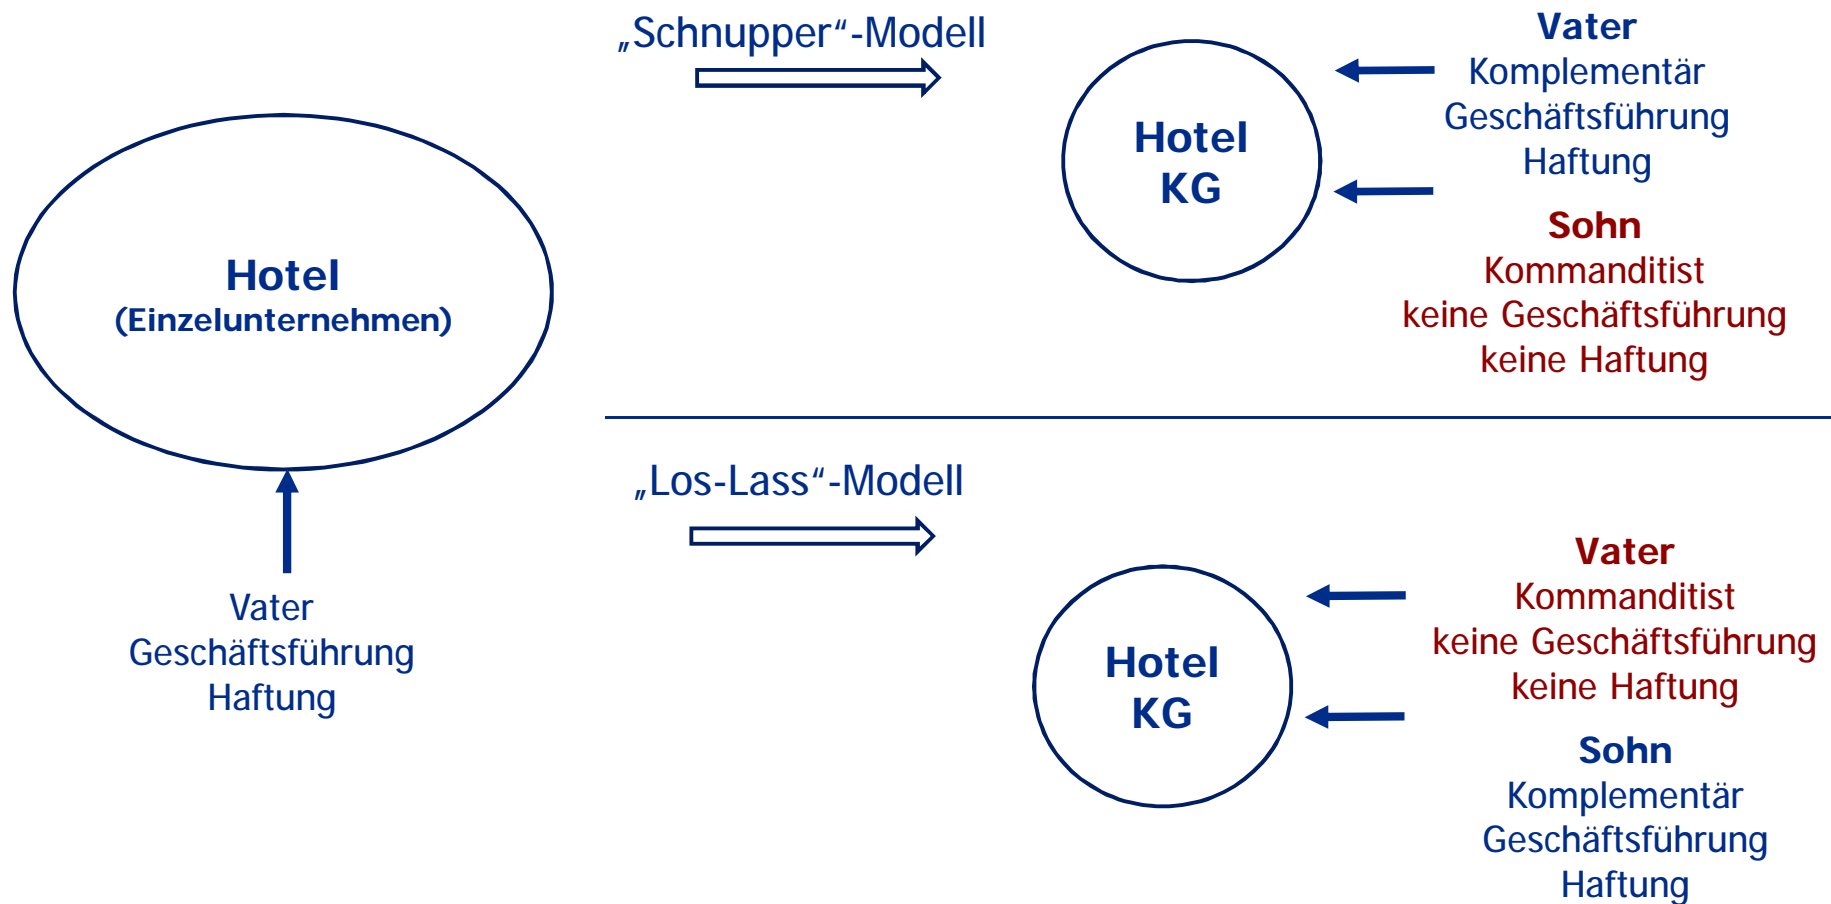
Hotel
(Einzelunternehmen)

Vater
Geschäftsführung
Haftung

„Schnupper“-Modell

Hotel
KG

Vater
Komplementär
Geschäftsführung
Haftung

Sohn
Kommanditist
keine Geschäftsführung
keine Haftung

„Los-Lass“-Modell

Hotel
KG

Vater
Kommanditist
keine Geschäftsführung
keine Haftung

Sohn
Komplementär
Geschäftsführung
Haftung